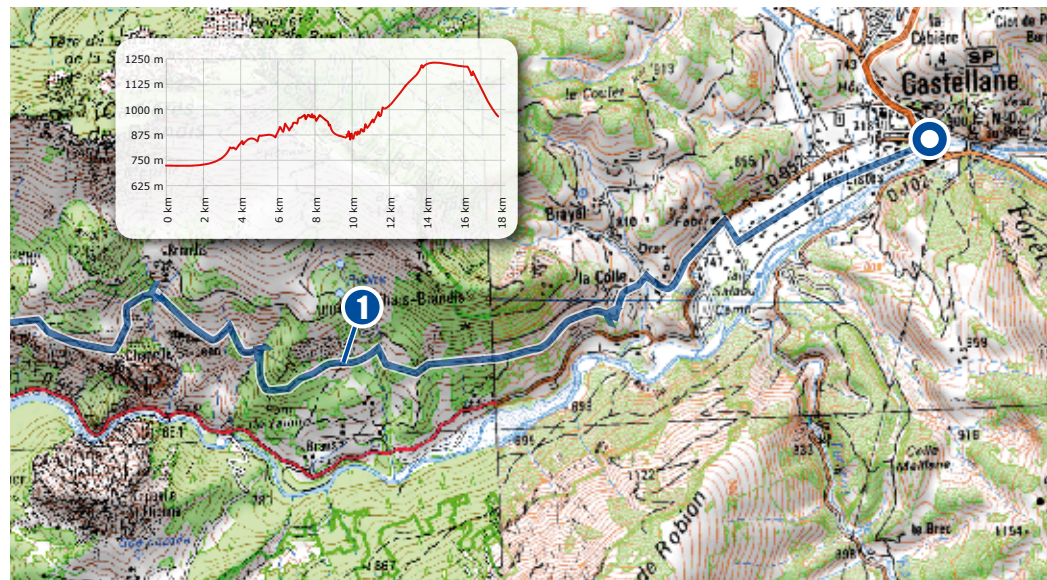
1250 m
1125 m
1000 m
875 m
750 m
625 m
0 km
2 km
4 km
6 km
8 km
10 km
12 km
14 km
16 km
18 km

Castellane
la Cabière
SP
le Coulet
Brayal
Fabre
la Colle
Destourbes
Dravi
Chasteuil
de Robion
la Brec
D 952
D 102
Forêt
1
0
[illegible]